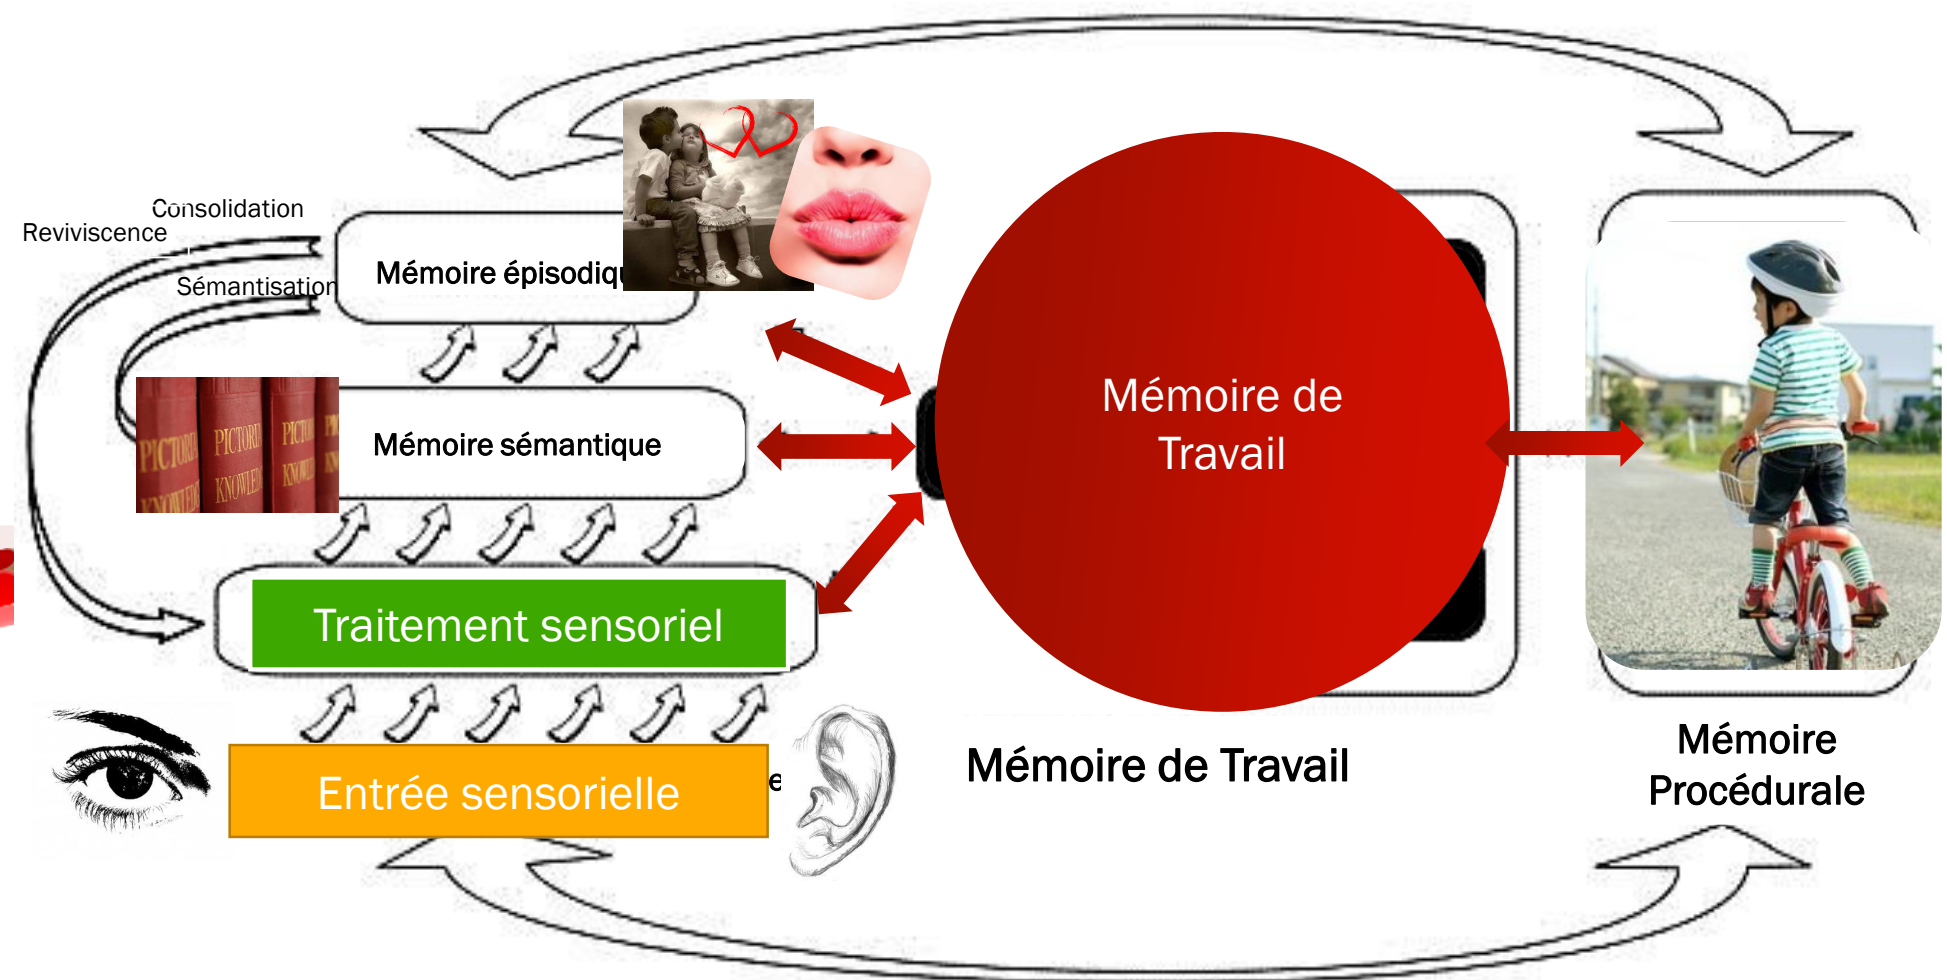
Consolidation
Reviviscence
Sémantisation
Mémoire épisodiq
Mémoire sémantique
PICTORI KNOWLED
PICTORI KNOWLED
PICTO KNOW
Traitement sensoriel
Entrée sensorielle
e
Mémoire de Travail
Mémoire de Travail
Mémoire Procédurale